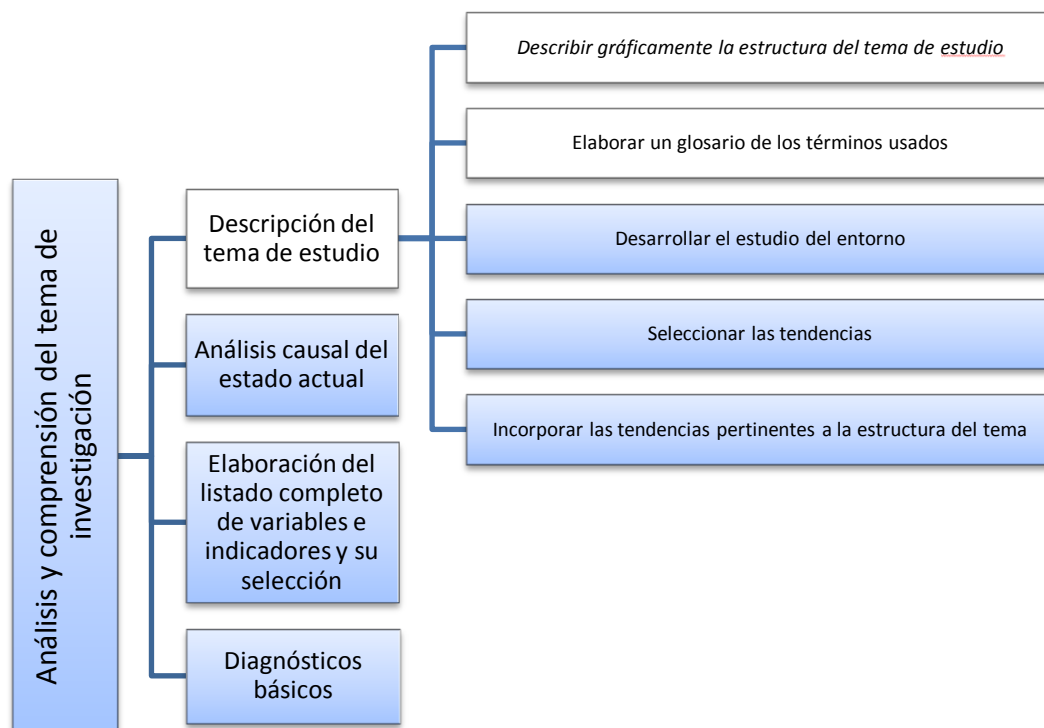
Análisis y comprensión del tema de investigación

Descripción del tema de estudio

Análisis causal del estado actual

Elaboración del listado completo de variables e indicadores y su selección

Diagnósticos básicos

Describir gráficamente la estructura del tema de estudio

Elaborar un glosario de los términos usados

Desarrollar el estudio del entorno

Seleccionar las tendencias

Incorporar las tendencias pertinentes a la estructura del tema